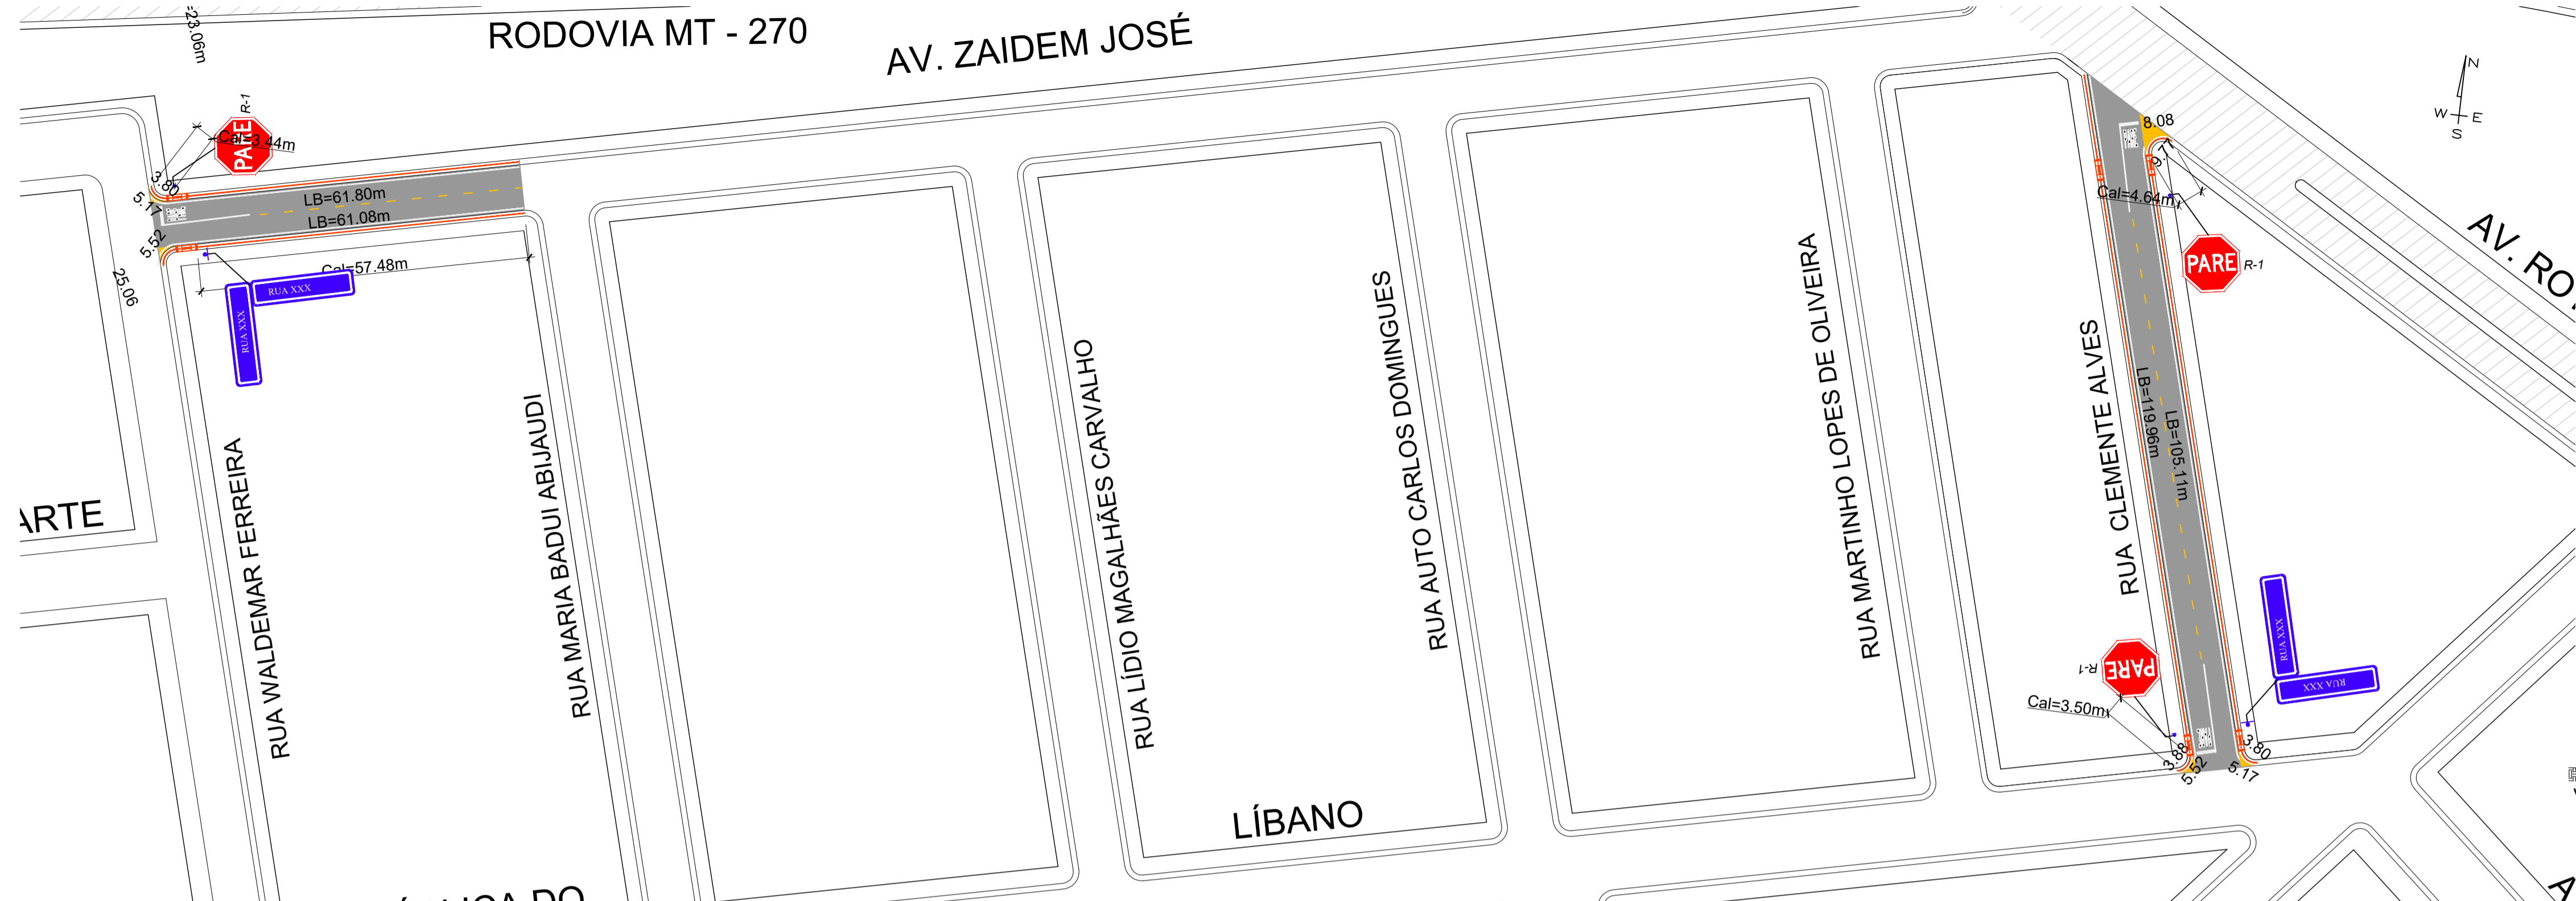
23.06m
RODOVIA MT - 270
AV. ZAIDEM JOSÉ
R-1
PARE
Cal=3.44m
3.80
5.17
5.52
LB=61.80m
LB=61.08m
Cal=57.48m
RUA XXX
RUA XXX
25.06
ARTE
RUA WALDEMAR FERREIRA
RUA MARIA BADUI ABIJAUDI
RUA LÍDIO MAGALHÃES CARVALHO
RUA AUTO CARLOS DOMINGUES
LÍBANO
RUA MARTINHO LOPES DE OLIVEIRA
RUA CLEMENTE ALVES
8.08
Cal=4.64m
PARE
R-1
AV. RO
LB=119.96m
LB=105.11m
N
W
E
S
PARE
R-1
Cal=3.50m
RUA XXX
RUA XXX
3.88
5.52
3.80
5.17
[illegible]